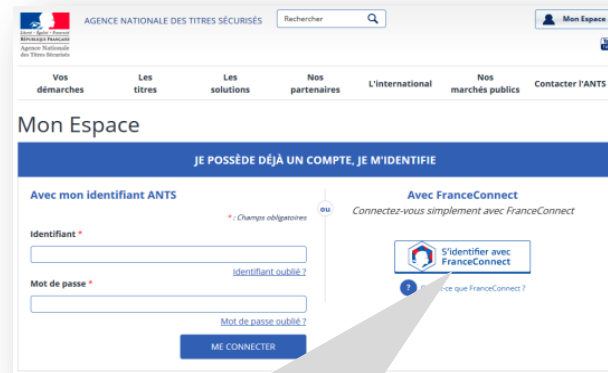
Liberté • Égalité • Fraternité
RÉPUBLIQUE FRANÇAISE
Agence Nationale des Titres Sécurisés

AGENCE NATIONALE DES TITRES SÉCURISÉS

Rechercher

Mon Espace

Vos démarches
Les titres
Les solutions
Nos partenaires
L'international
Nos marchés publics
Contacter l'ANTS

Mon Espace

JE POSSÈDE DÉJÀ UN COMPTE, JE M'IDENTIFIE

Avec mon identifiant ANTS

* : Champs obligatoires

Identifiant *

Identifiant oublié ?

Mot de passe *

Mot de passe oublié ?

ME CONNECTER

ou

Avec FranceConnect

Connectez-vous simplement avec FranceConnect

S'identifier avec FranceConnect

? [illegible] ce que FranceConnect ?